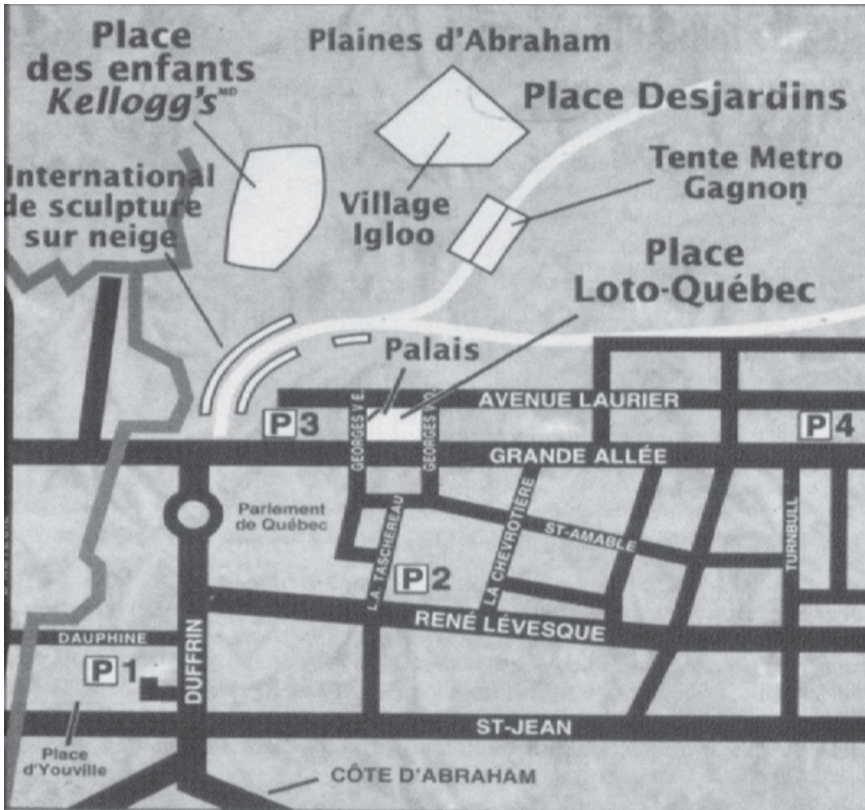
Place des enfants Kellogg's$^{MD}$

Plaines d'Abraham

Place Desjardins

International de sculpture sur neige

Village Igloo

Tente Metro Gagnon

Place Loto-Québec

Palais

P3

AVENUE LAURIER

P4

GEORGES V E

GEORGES V O

GRANDE ALLÉE

Parlement de Québec

LA TASCHEREAU

LA CHEVROTIÈRE

ST-AMABLE

TURNBULL

P2

RENÉ LÉVESQUE

DAUPHINE

DUFFRIN

P1

ST-JEAN

Place d'Youville

CÔTE D'ABRAHAM